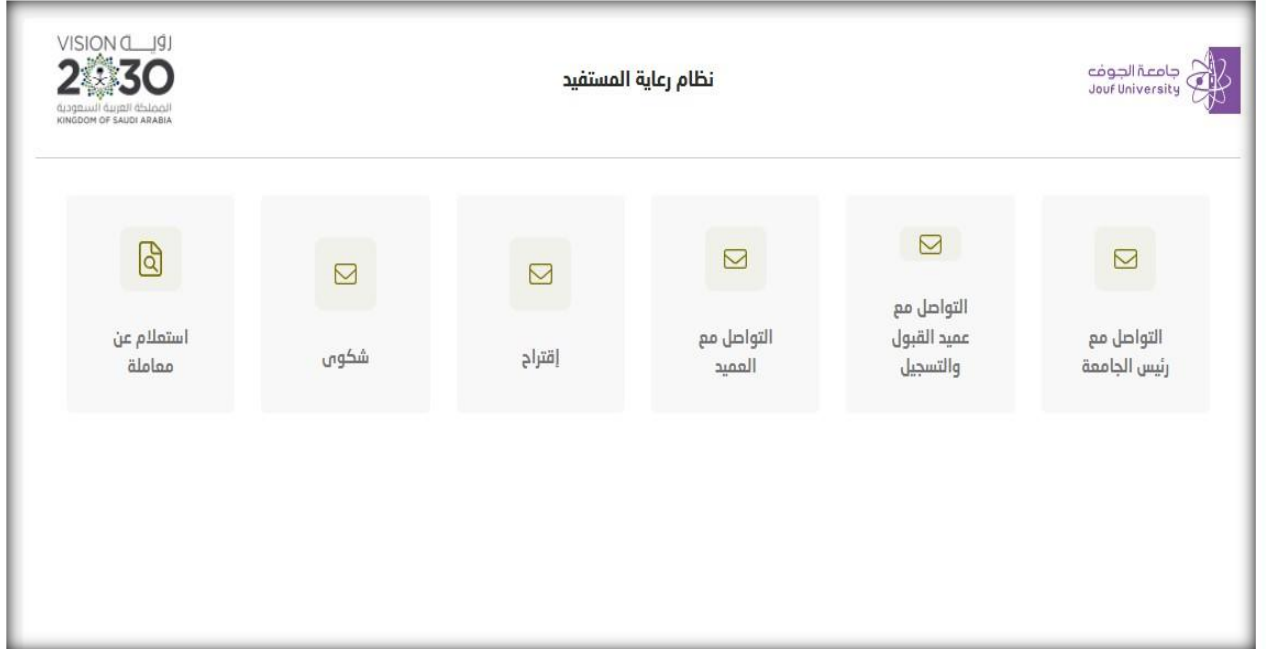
جامعة الجوف
Jouf University

نظام رعاية المستفيد

VISION رؤية
2030
المملكة العربية السعودية
KINGDOM OF SAUDI ARABIA

التواصل مع رئيس الجامعة

التواصل مع عميد القبول والتسجيل

التواصل مع العميد

إقتراح

شكوى

استعلام عن معاملة